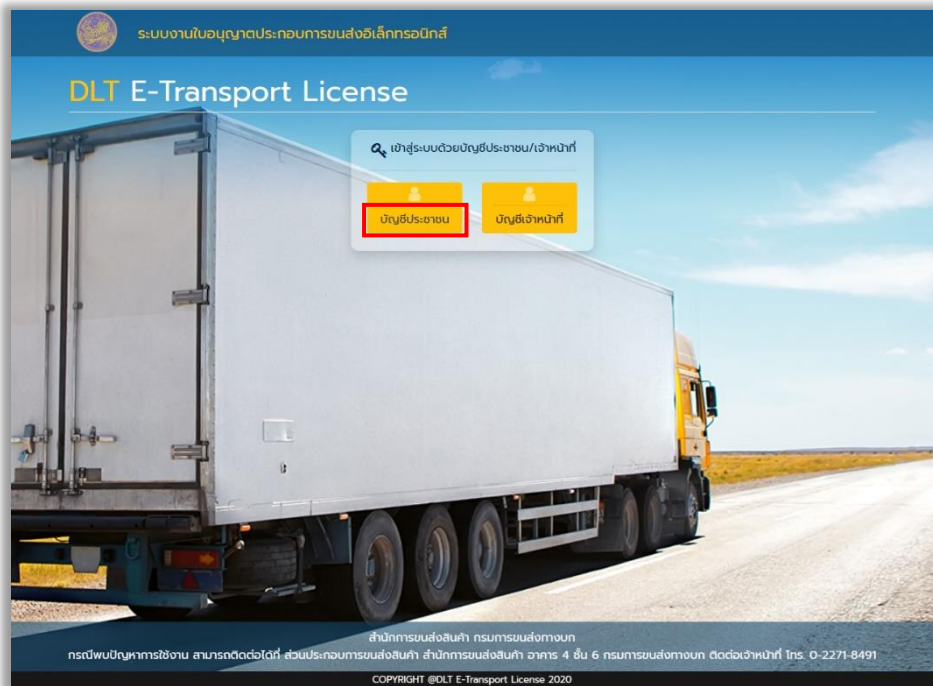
ระบบงานใบอนุญาตประกอบการขนส่งอิเล็กทรอนิกส์

DLT E-Transport License

เข้าสู่ระบบด้วยบัญชีประชาชน/เจ้าหน้าที่

บัญชีประชาชน

บัญชีเจ้าหน้าที่

สำนักการขนส่งสินค้า กรมการขนส่งทางบก

กรณีพบปัญหาการใช้งาน สามารถติดต่อได้ที่ ส่วนประกอบการขนส่งสินค้า สำนักการขนส่งสินค้า อาคาร 4 ชั้น 6 กรมการขนส่งทางบก ติดต่อเจ้าหน้าที่ โทร. 0-2271-8491

COPYRIGHT @DLT E-Transport License 2020